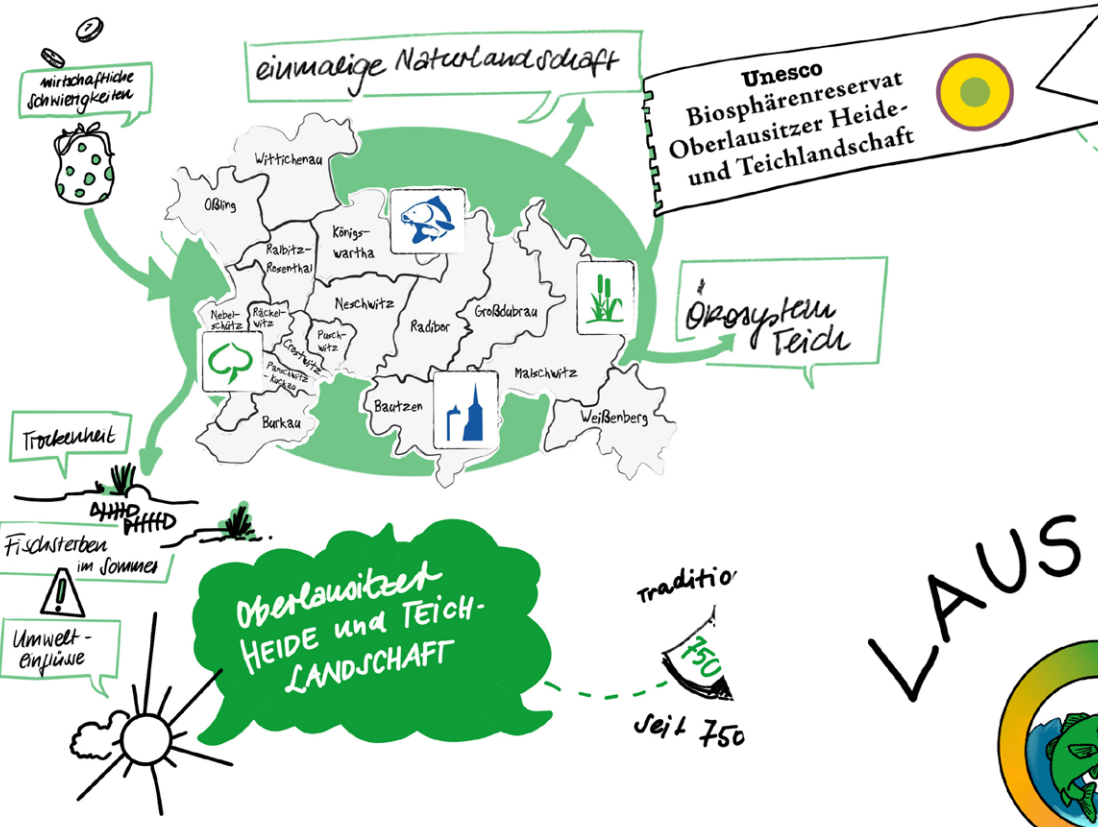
wirtschaftliche Schwierigkeiten

einmalige Naturlandschaft

Unesco
Biosphärenreservat
Oberlausitzer Heide-
und Teichlandschaft

Wittichenau

Oßling

Königswartha

Ralbitz-Rosenthal

Neschwitz

Nebelschütz

Räckelwitz

Puschwitz

Crostwitz

Panschwitz-Kuckau

Radibor

Großdubrau

Malschwitz

Bautzen

Burkau

Weißenberg

Ökosystem Teich

Trockenheit

Fischsterben im Sommer

Umwelteinflüsse

Oberlausitzer HEIDE und TEICHLANDSCHAFT

Traditio

750

seit 750

LAUS